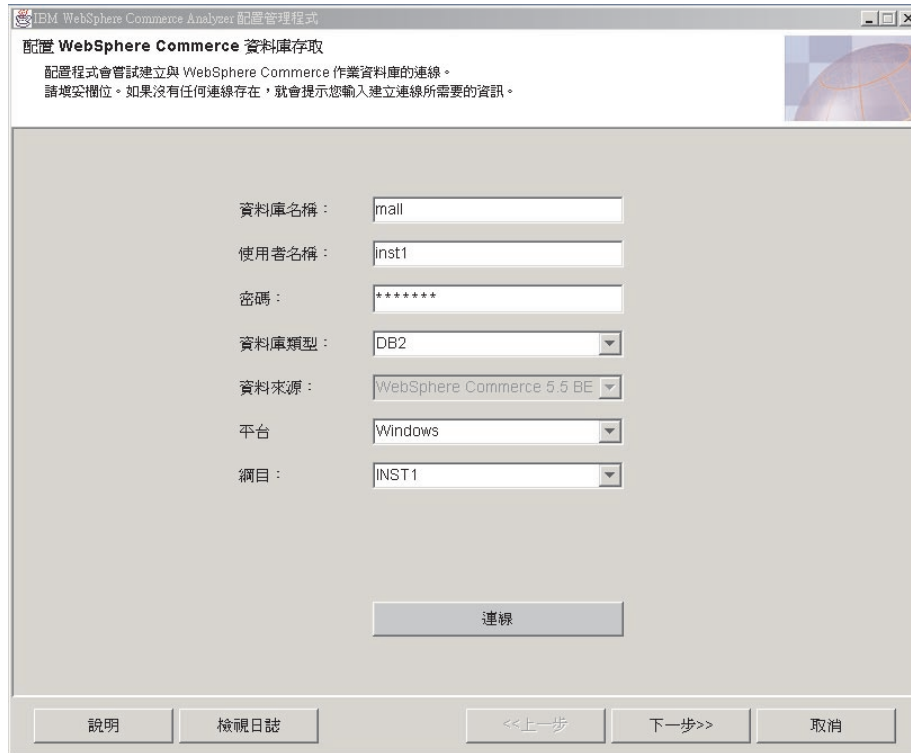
IBM WebSphere Commerce Analyzer 配置管理程式

配置 WebSphere Commerce 資料庫存取

配置程式會嘗試建立與 WebSphere Commerce 作業資料庫的連線。
請填妥欄位。如果沒有任何連線存在，就會提示您輸入建立連線所需要的資訊。

資料庫名稱： mall

使用者名稱： inst1

密碼： *******

資料庫類型： DB2

資料來源： WebSphere Commerce 5.5 BE

平台 Windows

綱目： INST1

連線

說明 檢視日誌 <<上一步 下一步>> 取消